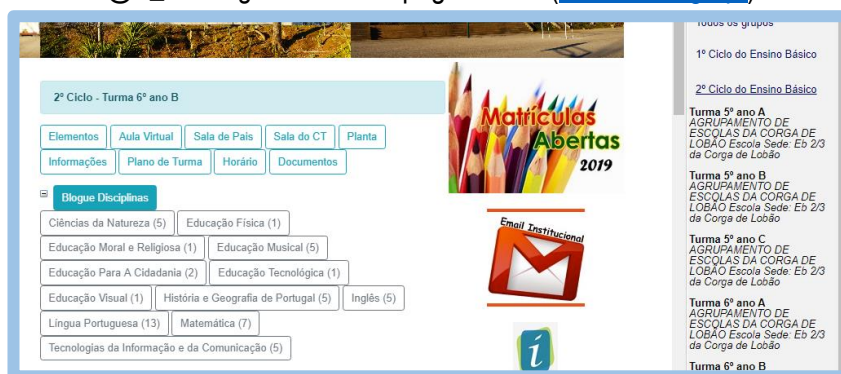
Todos os grupos

1º Ciclo do Ensino Básico

2º Ciclo do Ensino Básico

Turma 5º ano A
AGRUPAMENTO DE ESCOLAS DA CORGA DE LOBÃO Escola Sede: Eb 2/3 da Corga de Lobão

Turma 5º ano B
AGRUPAMENTO DE ESCOLAS DA CORGA DE LOBÃO Escola Sede: Eb 2/3 da Corga de Lobão

Turma 5º ano C
AGRUPAMENTO DE ESCOLAS DA CORGA DE LOBÃO Escola Sede: Eb 2/3 da Corga de Lobão

Turma 6º ano A
AGRUPAMENTO DE ESCOLAS DA CORGA DE LOBÃO Escola Sede: Eb 2/3 da Corga de Lobão

Turma 6º ano B

2º Ciclo - Turma 6º ano B

Elementos | Aula Virtual | Sala de Pais | Sala do CT | Planta | Informações | Plano de Turma | Horário | Documentos

Matrículas Abertas 2019

Blogue Disciplinas

Ciências da Natureza (5) | Educação Física (1) | Educação Moral e Religiosa (1) | Educação Musical (5) | Educação Para A Cidadania (2) | Educação Tecnológica (1) | Educação Visual (1) | História e Geografia de Portugal (5) | Inglês (5) | Língua Portuguesa (13) | Matemática (7) | Tecnologias da Informação e da Comunicação (5)

Email Institucional

i